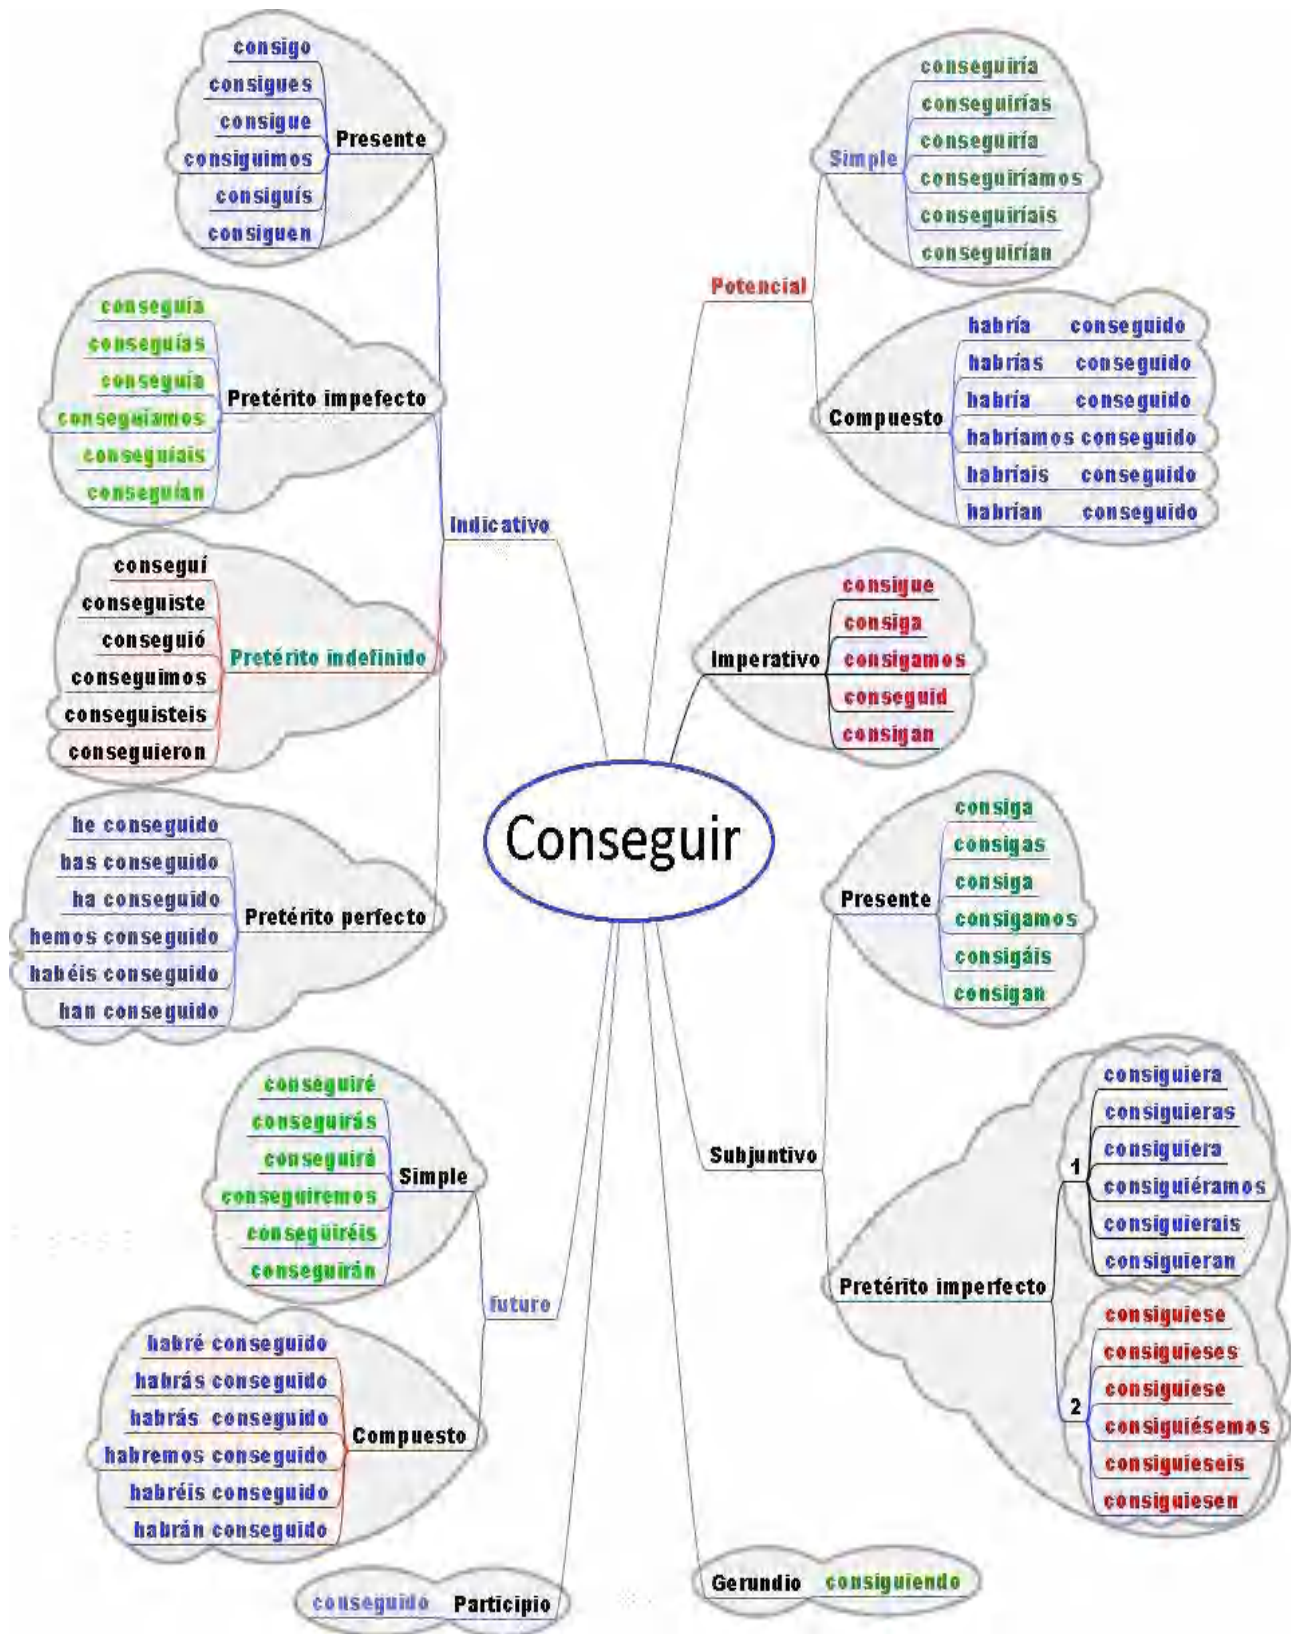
Conseguir

Indicativo

Presente
consigo
consigues
consigue
consiguimos
consiguís
consiguen

Pretérito impefecto
conseguía
conseguías
conseguía
conseguíamos
conseguíais
conseguían

Pretérito indefinido
conseguí
conseguiste
consiguió
conseguimos
conseguisteis
consiguieron

Pretérito perfecto
he conseguido
has conseguido
ha conseguido
hemos conseguido
habéis conseguido
han conseguido

futuro

Simple
conseguiré
conseguirás
conseguirá
conseguiremos
conseguiréis
conseguirán

Compuesto
habré conseguido
habrás conseguido
habrás conseguido
habremos conseguido
habréis conseguido
habrán conseguido

Participio
conseguido

Potencial

Simple
conseguiría
conseguirías
conseguiría
conseguiríamos
conseguiríais
conseguirían

Compuesto
habría conseguido
habrías conseguido
habría conseguido
habríamos conseguido
habríais conseguido
habrían conseguido

Imperativo
consigue
consiga
consigamos
conseguid
consigan

Subjuntivo

Presente
consiga
consigas
consiga
consigamos
consigáis
consigan

Pretérito imperfecto
1
consiguiera
consiguieras
consiguiera
consiguiéramos
consiguierais
consiguieran
2
consiguiese
consiguieses
consiguiese
consiguiésemos
consiguieseis
consiguiesen

Gerundio consiguiendo